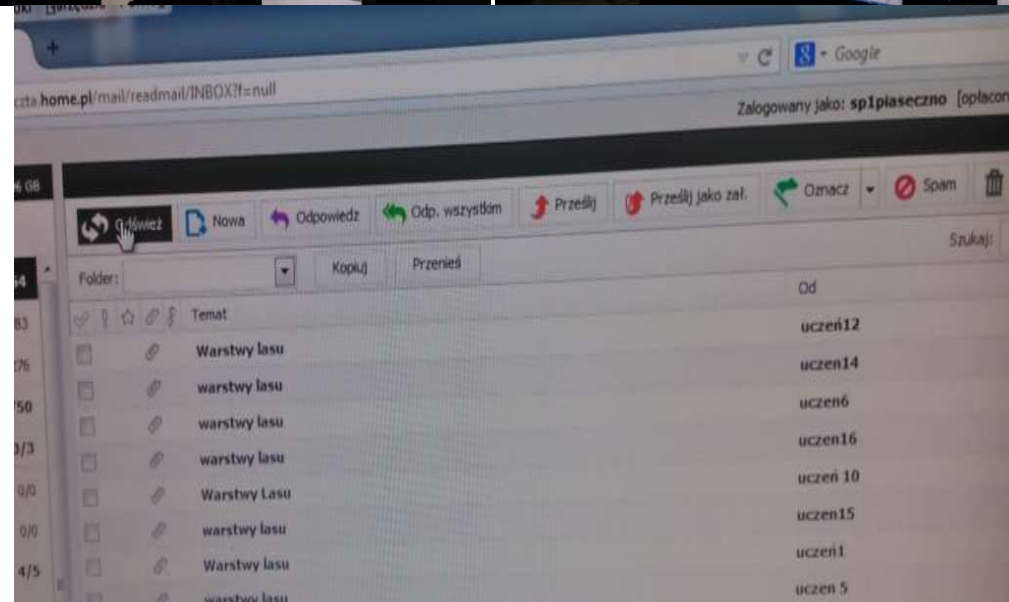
czta.home.pl/mail/readmail/INBOX?f=null

Google

Zalogowany jako: sp1piaseczno [opłacon

6 GB

Odśwież | Nowa | Odpowiedz | Odp. wszystkim | Prześlij | Prześlij jako zał. | Oznacz | Spam

Folder: | Kopiuj | Przenieś

Szukaj:

| | Temat | Od |
|---|---|---|
| 54 | | |
| 83 | Warstwy lasu | uczeń12 |
| 76 | warstwy lasu | uczen14 |
| 50 | warstwy lasu | uczen6 |
| 3/3 | warstwy lasu | uczen16 |
| 0/0 | Warstwy Lasu | uczeń 10 |
| 0/0 | warstwy lasu | uczen15 |
| 4/5 | Warstwy lasu | uczeń1 |
| | warstwy lasu | uczen 5 |